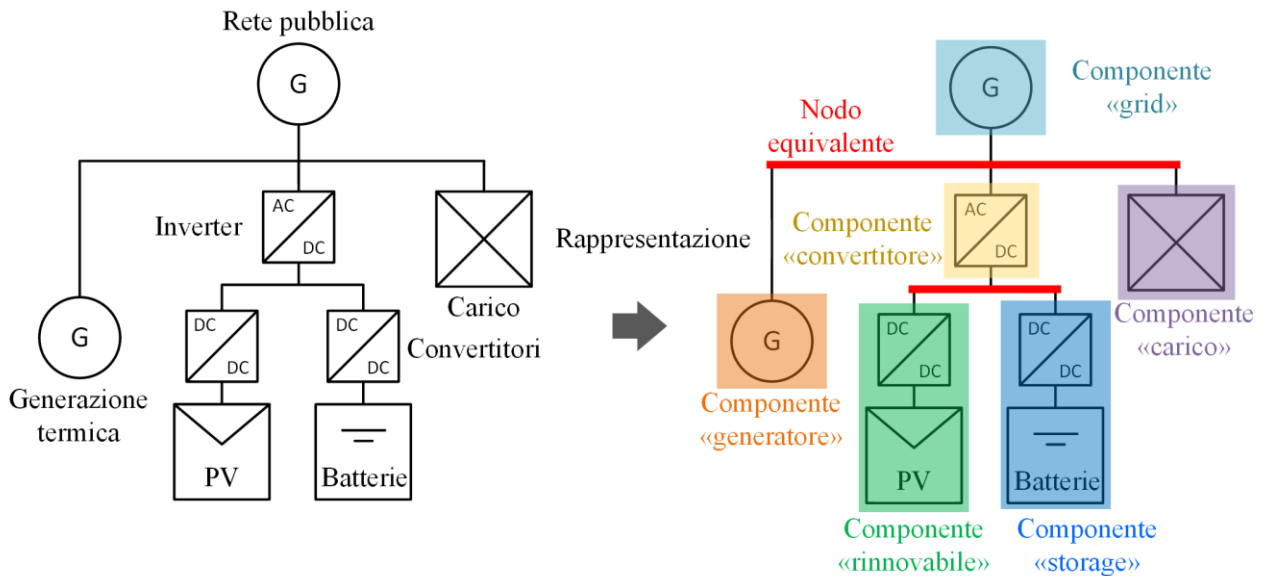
Rete pubblica
G
Inverter
AC
DC
Carico
G
Generazione termica
DC
DC
DC
DC
Convertitori
PV
Batterie

Rappresentazione

G
Componente «grid»
Nodo equivalente
Componente «convertitore»
AC
DC
Componente «carico»
G
Componente «generatore»
DC
DC
PV
Componente «rinnovabile»
DC
DC
Batterie
Componente «storage»